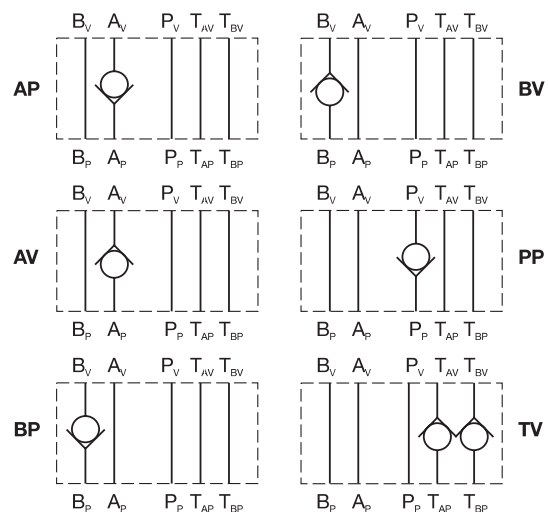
$B_V$ $A_V$ $P_V$ $T_{AV}$ $T_{BV}$

AP

$B_P$ $A_P$ $P_P$ $T_{AP}$ $T_{BP}$

$B_V$ $A_V$ $P_V$ $T_{AV}$ $T_{BV}$

BV

$B_P$ $A_P$ $P_P$ $T_{AP}$ $T_{BP}$

$B_V$ $A_V$ $P_V$ $T_{AV}$ $T_{BV}$

AV

$B_P$ $A_P$ $P_P$ $T_{AP}$ $T_{BP}$

$B_V$ $A_V$ $P_V$ $T_{AV}$ $T_{BV}$

PP

$B_P$ $A_P$ $P_P$ $T_{AP}$ $T_{BP}$

$B_V$ $A_V$ $P_V$ $T_{AV}$ $T_{BV}$

BP

$B_P$ $A_P$ $P_P$ $T_{AP}$ $T_{BP}$

$B_V$ $A_V$ $P_V$ $T_{AV}$ $T_{BV}$

TV

$B_P$ $A_P$ $P_P$ $T_{AP}$ $T_{BP}$